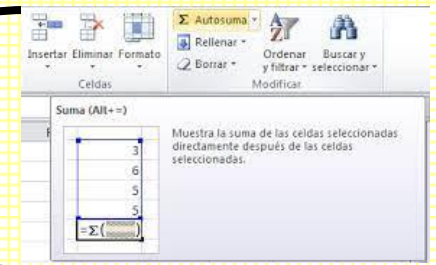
Insertar Eliminar Formato
Celdas

Σ Autosuma
Rellenar
Borrar

Ordenar y filtrar
Buscar y seleccionar
Modificar

Suma (Alt+=)

| 3 |
|---|
| 6 |
| 5 |
| 5 |
| =Σ( |

Muestra la suma de las celdas seleccionadas directamente después de las celdas seleccionadas.